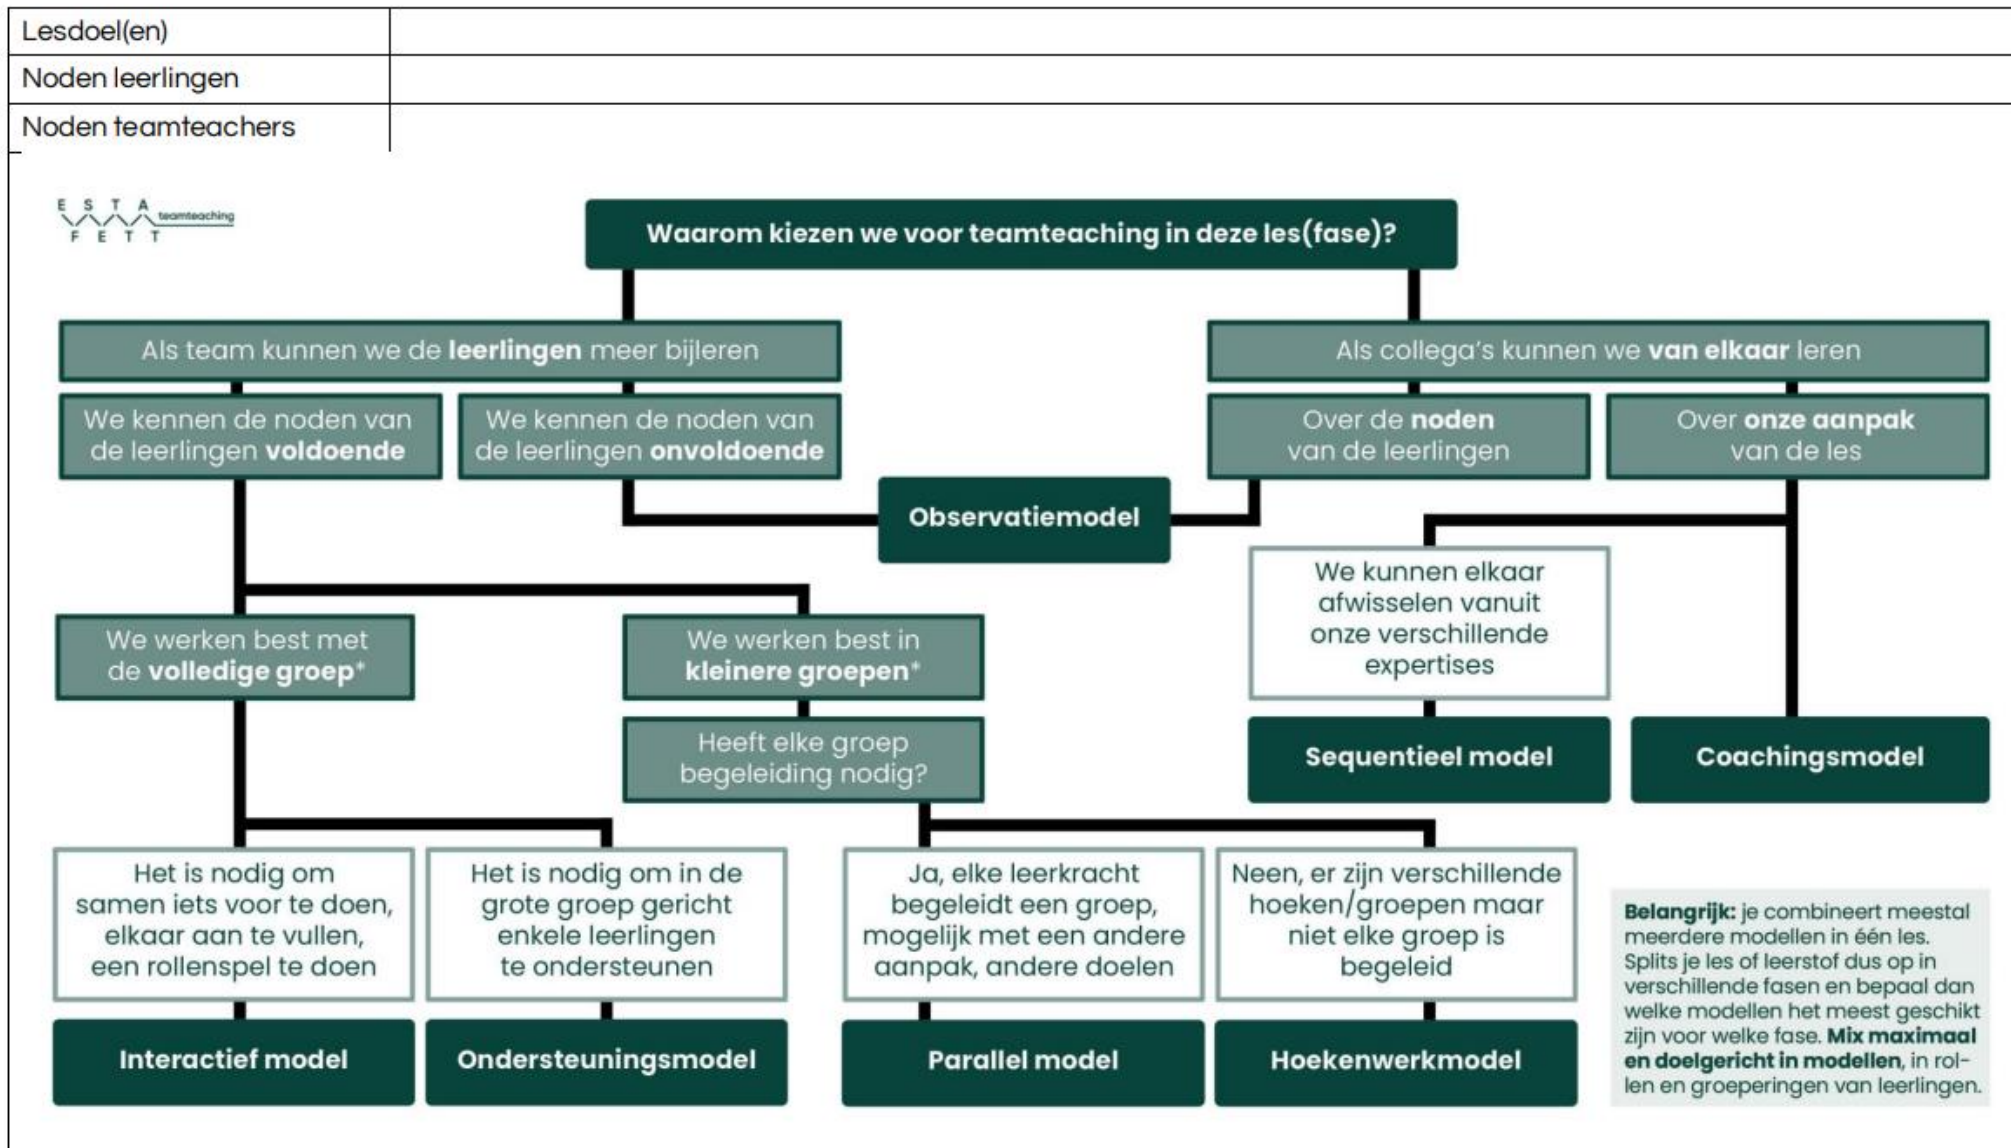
| Lesdoel(en) | |
|---|---|
| Noden leerlingen | |
| Noden teamteachers | |

E S T A teamteaching
F E T T

Waarom kiezen we voor teamteaching in deze les(fase)?

Als team kunnen we de **leerlingen** meer bijleren

Als collega's kunnen we **van elkaar** leren

We kennen de noden van de leerlingen **voldoende**

We kennen de noden van de leerlingen **onvoldoende**

Over de **noden** van de leerlingen

Over **onze aanpak** van de les

Observatiemodel

We kunnen elkaar afwisselen vanuit onze verschillende expertises

We werken best met de **volledige groep***

We werken best in **kleinere groepen***

Heeft elke groep begeleiding nodig?

Sequentieel model

Coachingsmodel

Het is nodig om samen iets voor te doen, elkaar aan te vullen, een rollenspel te doen

Het is nodig om in de grote groep gericht enkele leerlingen te ondersteunen

Ja, elke leerkracht begeleidt een groep, mogelijk met een andere aanpak, andere doelen

Neen, er zijn verschillende hoeken/groepen maar niet elke groep is begeleid

**Belangrijk:** je combineert meestal meerdere modellen in één les. Splits je les of leerstof dus op in verschillende fasen en bepaal dan welke modellen het meest geschikt zijn voor welke fase. **Mix maximaal en doelgericht in modellen**, in rollen en groeperingen van leerlingen.

Interactief model

Ondersteuningsmodel

Parallel model

Hoekenwerkmodel